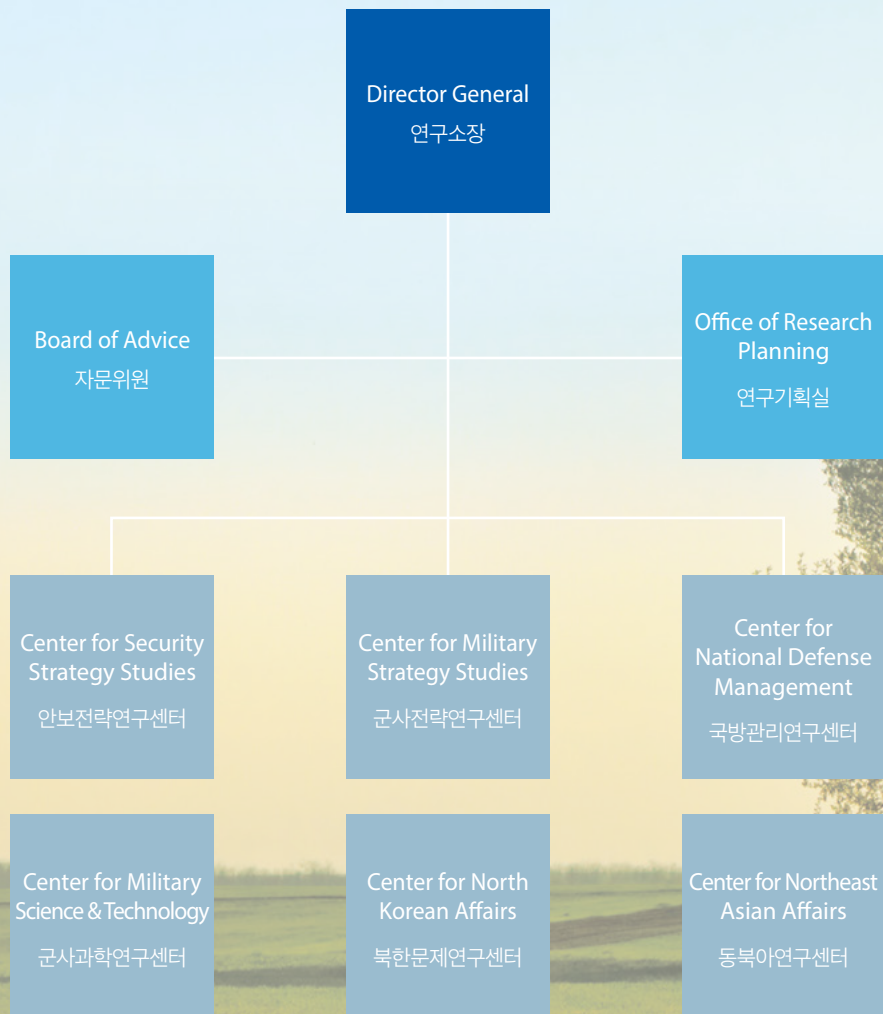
Director General
연구소장

Board of Advice
자문위원

Office of Research Planning
연구기획실

Center for Security Strategy Studies
안보전략연구센터

Center for Military Strategy Studies
군사전략연구센터

Center for National Defense Management
국방관리연구센터

Center for Military Science & Technology
군사과학연구센터

Center for North Korean Affairs
북한문제연구센터

Center for Northeast Asian Affairs
동북아연구센터